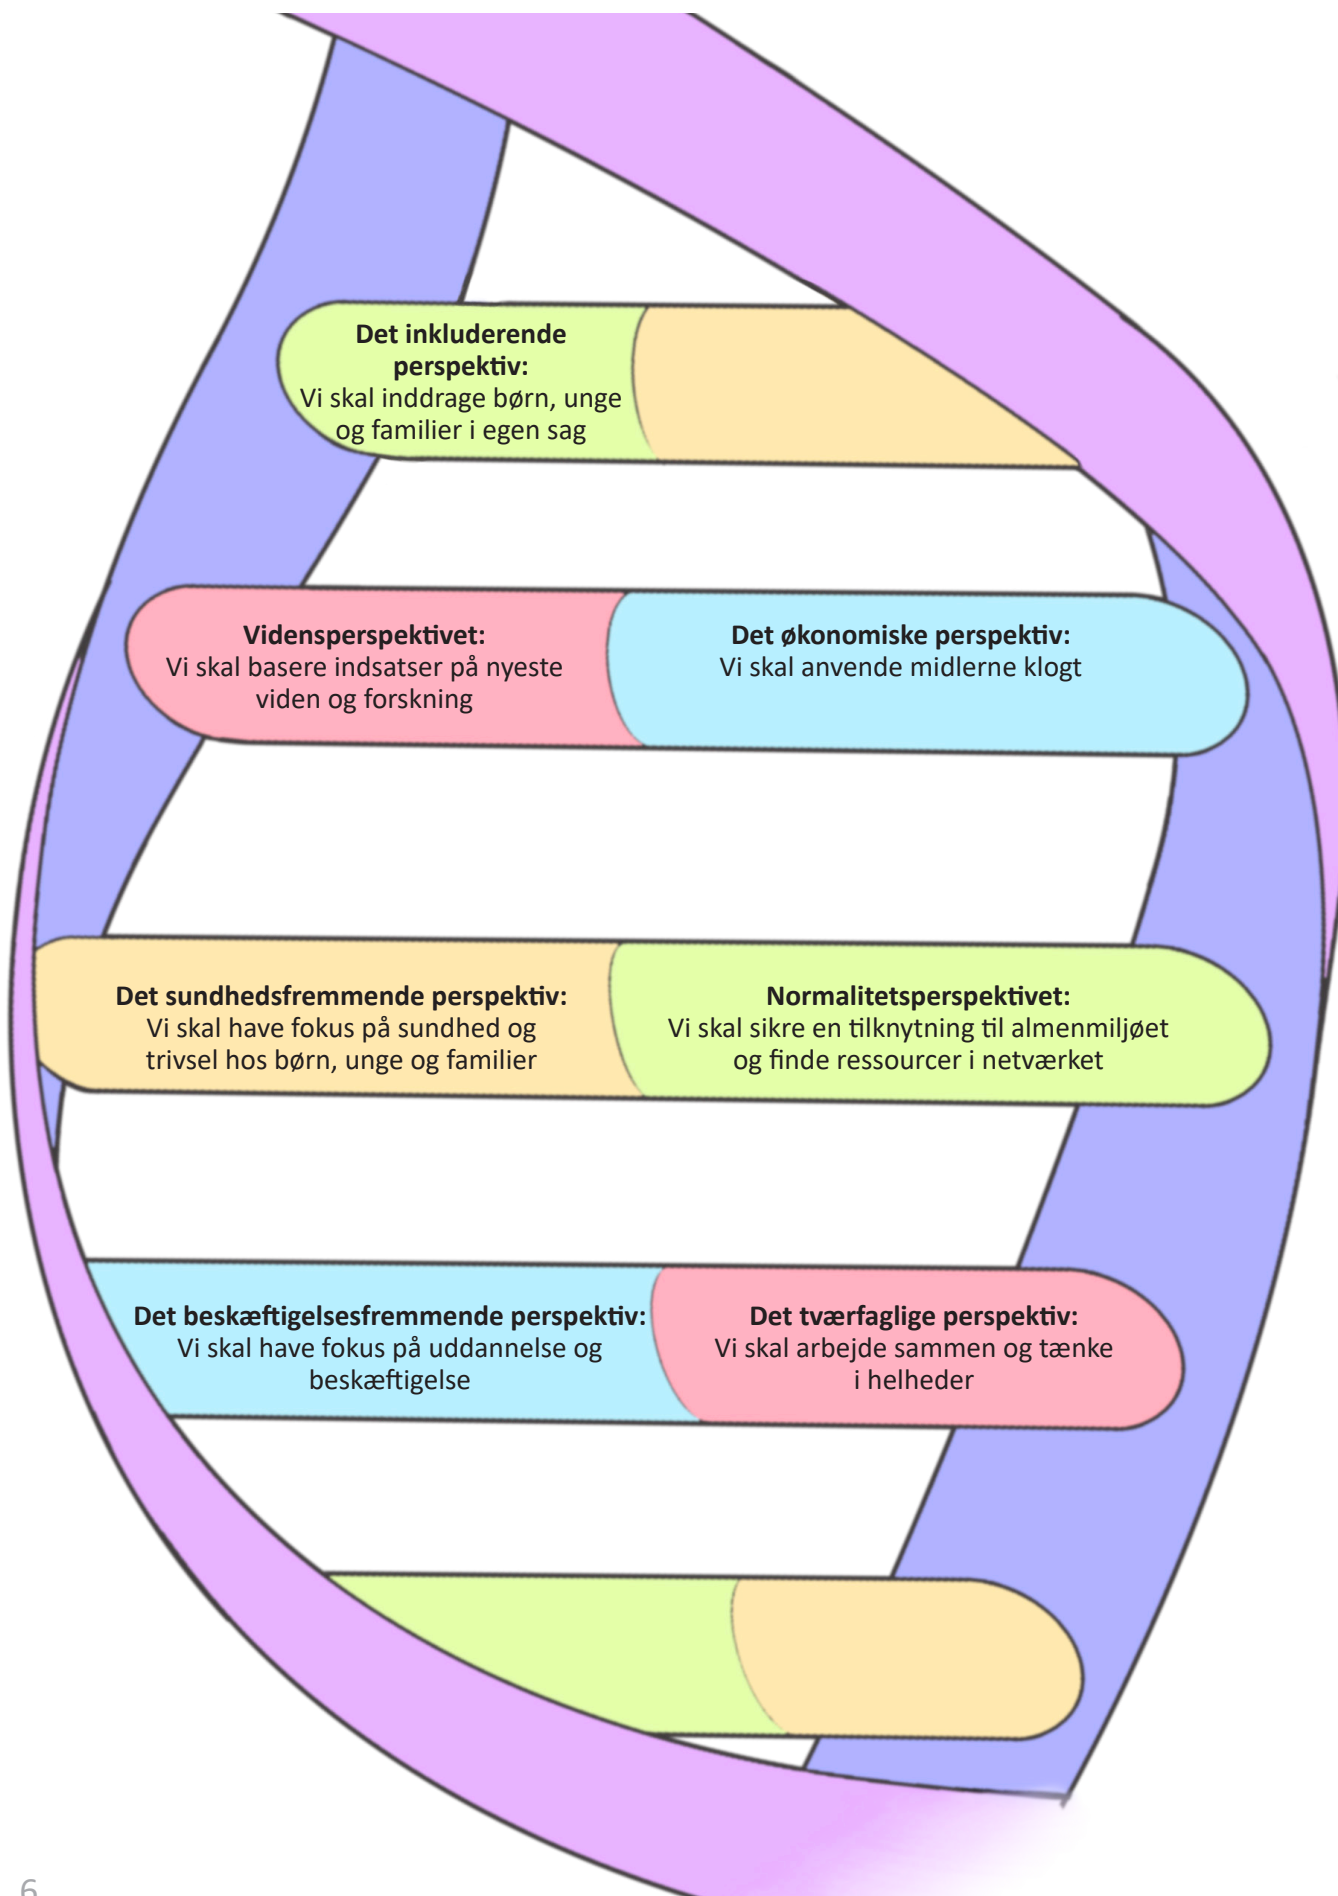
Det inkluderende perspektiv:
Vi skal inddrage børn, unge og familier i egen sag

Vidensperspektivet:
Vi skal basere indsatser på nyeste viden og forskning

Det økonomiske perspektiv:
Vi skal anvende midlerne klogt

Det sundhedsfremmende perspektiv:
Vi skal have fokus på sundhed og trivsel hos børn, unge og familier

Normalitetsperspektivet:
Vi skal sikre en tilknytning til almenmiljøet og finde ressourcer i netværket

Det beskæftigelsesfremmende perspektiv:
Vi skal have fokus på uddannelse og beskæftigelse

Det tværfaglige perspektiv:
Vi skal arbejde sammen og tænke i helheder

6